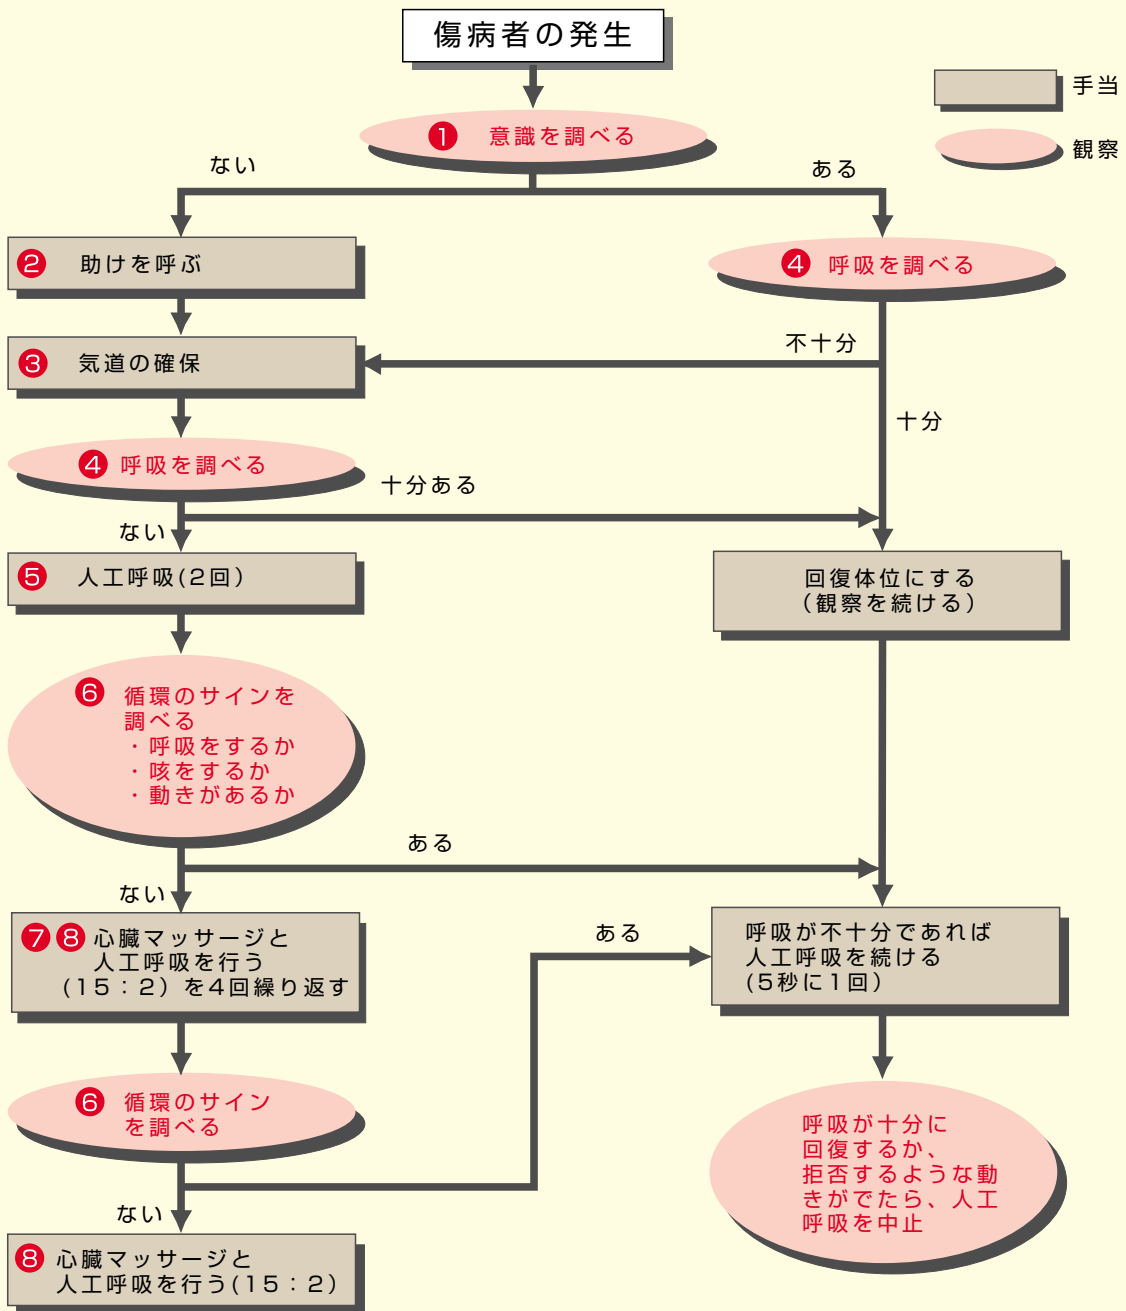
傷病者の発生

手当

観察

❶ 意識を調べる

ない

ある

❷ 助けを呼ぶ

❹ 呼吸を調べる

不十分

❸ 気道の確保

十分

❹ 呼吸を調べる

十分ある

ない

❺ 人工呼吸(2回)

回復体位にする
(観察を続ける)

❻ 循環のサインを調べる
・呼吸をするか
・咳をするか
・動きがあるか

ある

ない

❼❽ 心臓マッサージと人工呼吸を行う
(15:2)を4回繰り返す

ある

呼吸が不十分であれば
人工呼吸を続ける
(5秒に1回)

❻ 循環のサインを調べる

呼吸が十分に回復するか、拒否するような動きがでたら、人工呼吸を中止

ない

❽ 心臓マッサージと人工呼吸を行う(15:2)